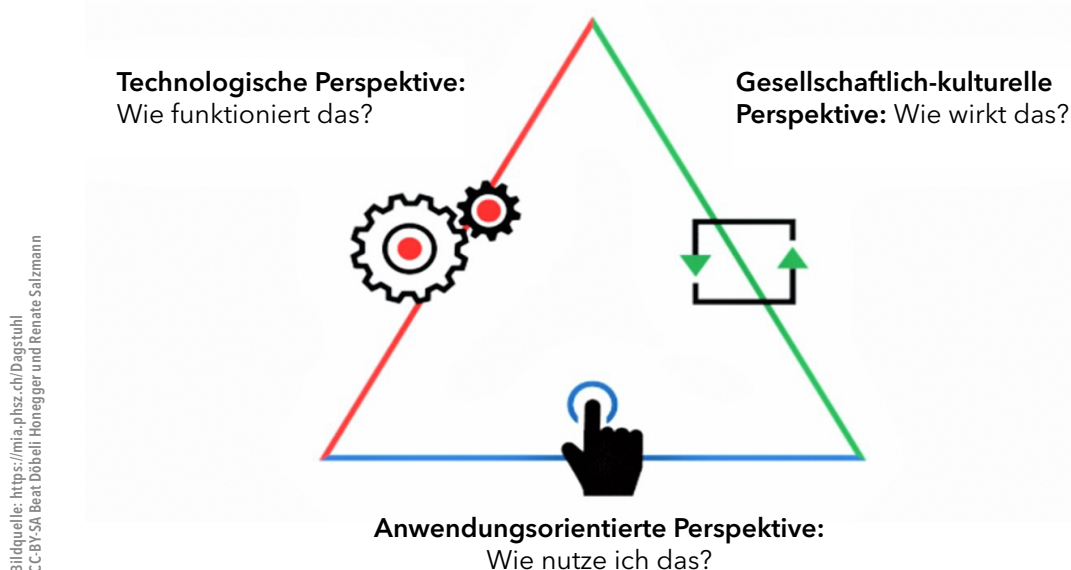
Technologische Perspektive:
Wie funktioniert das?

Gesellschaftlich-kulturelle Perspektive: Wie wirkt das?

Anwendungsorientierte Perspektive:
Wie nutze ich das?

Bildquelle: https://mia.phsz.ch/Dagstuhl
CC-BY-SA Beat Döbeli Honegger und Renate Salzmann